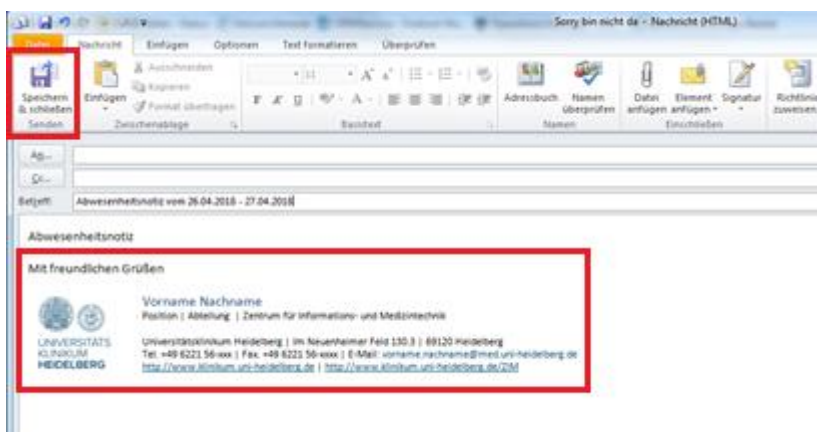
Sorry bin nicht da - Nachricht (HTML)

Datei | Nachricht | Einfügen | Optionen | Text formatieren | Überprüfen

Speichern & schließen
Senden

Einfügen
Ausschneiden
Kopieren
Format übertragen
Zwischenablage

Basistext

Adressbuch
Namen überprüfen
Namen

Datei anfügen
Element anfügen
Signatur
Einschließen

Richtlinie zuweisen

An...
Cc...
Betreff: Abwesenheitsnotiz vom 26.04.2018 - 27.04.2018

Abwesenheitsnotiz

Mit freundlichen Grüßen

UNIVERSITÄTS KLINIKUM HEIDELBERG

Vorname Nachname
Position | Abteilung | Zentrum für Informations- und Medizintechnik

Universitätsklinikum Heidelberg | Im Neuenheimer Feld 130.3 | 69120 Heidelberg
Tel. +49 6221 56-xxx | Fax. +49 6221 56-xxxx | E-Mail: vorname.nachname@med.uni-heidelberg.de
http://www.klinikum.uni-heidelberg.de | http://www.klinikum.uni-heidelberg.de/ZIM